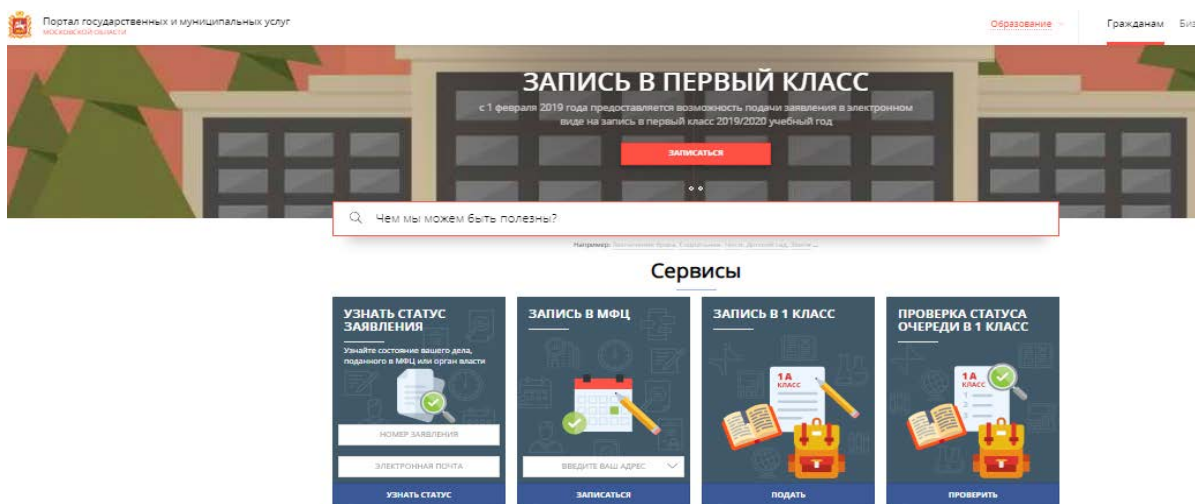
Портал государственных и муниципальных услуг
МОСКОВСКОЙ ОБЛАСТИ

Образование

Гражданам Биз

ЗАПИСЬ В ПЕРВЫЙ КЛАСС

с 1 февраля 2019 года предоставляется возможность подачи заявления в электронном виде на запись в первый класс 2019/2020 учебный год

ЗАПИСАТЬСЯ

Чем мы можем быть полезны?

Например: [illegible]

Сервисы

УЗНАТЬ СТАТУС ЗАЯВЛЕНИЯ

Узнайте состояние вашего дела, поданного в МФЦ или орган власти

НОМЕР ЗАЯВЛЕНИЯ

ЭЛЕКТРОННАЯ ПОЧТА

УЗНАТЬ СТАТУС

ЗАПИСЬ В МФЦ

ВВЕДИТЕ ВАШ АДРЕС

ЗАПИСАТЬСЯ

ЗАПИСЬ В 1 КЛАСС

1 А КЛАСС

ПОДАТЬ

ПРОВЕРКА СТАТУСА ОЧЕРЕДИ В 1 КЛАСС

1 А КЛАСС

ПРОВЕРИТЬ